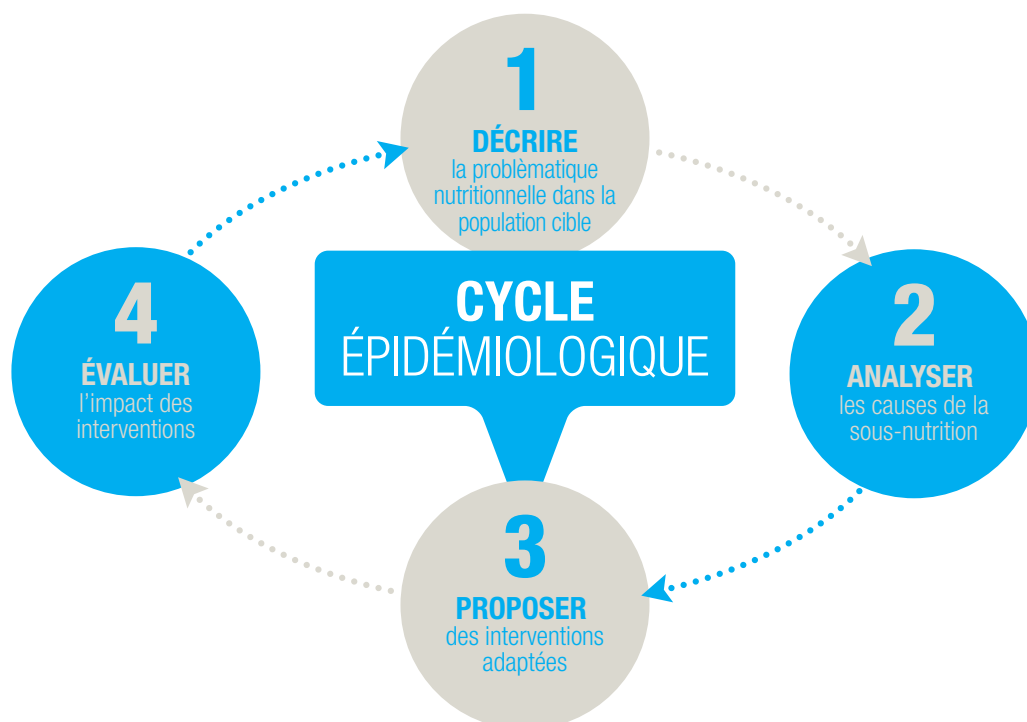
1
DÉCRIRE
la problèmatique nutritionnelle dans la population cible

CYCLE
ÉPIDÉMIOLOGIQUE

2
ANALYSER
les causes de la sous-nutrition

3
PROPOSER
des interventions adaptées

4
ÉVALUER
l'impact des interventions